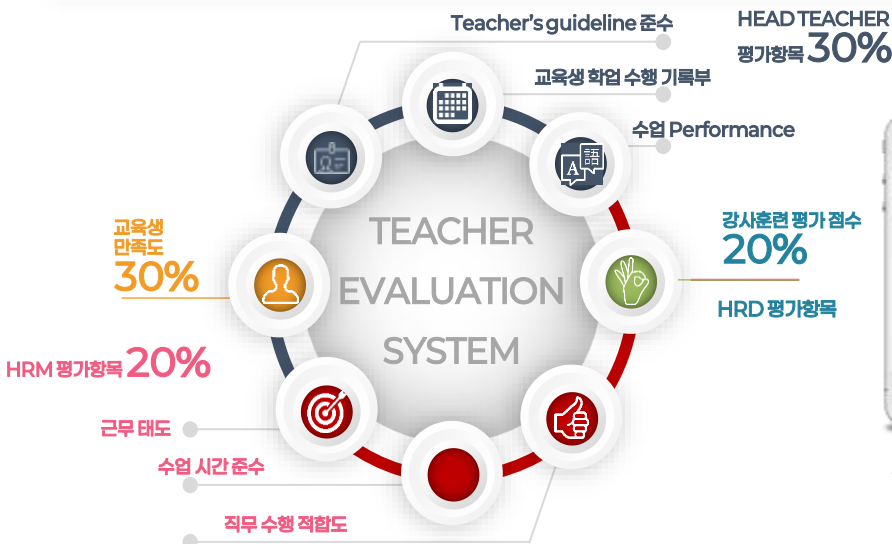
Teacher's guideline 준수

HEAD TEACHER
평가항목 30%

교육생 학업 수행 기록부

수업 Performance

A 語

TEACHER
EVALUATION
SYSTEM

교육생
만족도
30%

강사훈련 평가 점수
20%

HRD 평가항목

HRM 평가항목 20%

근무 태도

수업 시간 준수

직무 수행 적합도